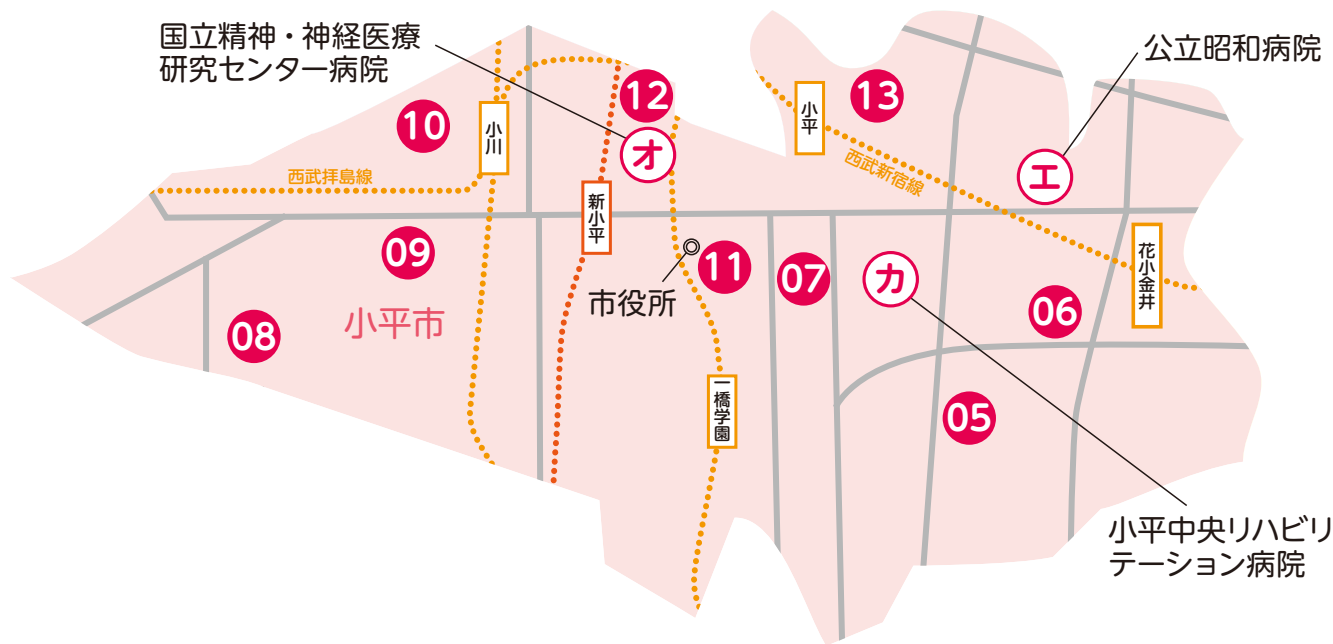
国立精神・神経医療研究センター病院

公立昭和病院

12

13

10

小川

小平

オ

エ

西武拝島線

西武新宿線

新小平

09

11

07

カ

花小金井

市役所

06

08

小平市

一橋学園

05

小平中央リハビリテーション病院